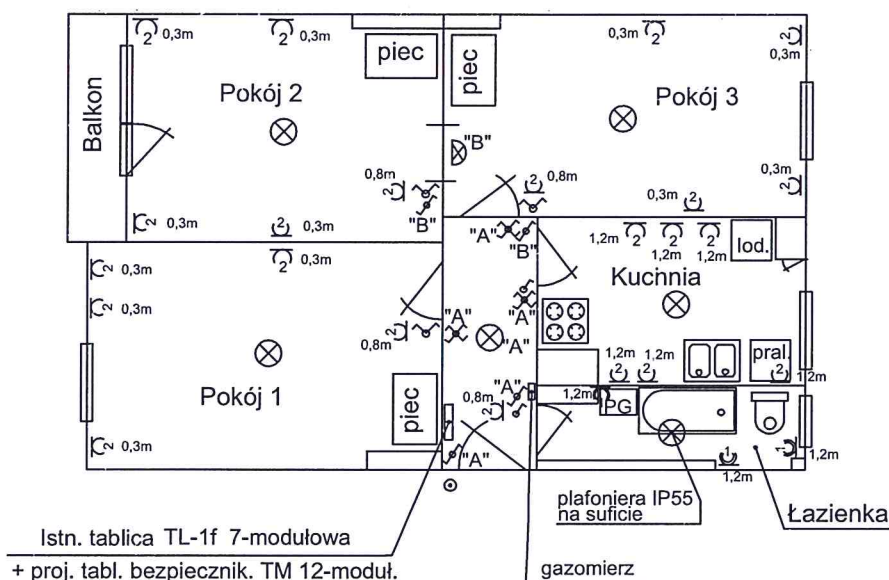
2 0,3m
2 0,3m
piec
piec
0,3m 2
2 0,3m
Balkon
Pokój 2
Pokój 3
"B"
0,8m
2 0,8m
0,3m
"B"
0,3m 2
2 0,3m
2 0,3m
1,2m 2 2 2
1,2m 1,2m
lod.
"A"
"B"
2 0,3m
2 0,3m
2 0,3m
Kuchnia
"A"
"A"
0,8m
"A"
1,2m 1,2m
2 2
pral.
2 1,2m
Pokój 1
piec
0,8m
"A"
1,2m
PG
2 0,3m
"A"
1
1,2m
1,2m
plafoniera IP55 na suficie
Łazienka
Istn. tablica TL-1f 7-modułowa
+ proj. tabl. bezpiecznik. TM 12-moduł.
gazomierz